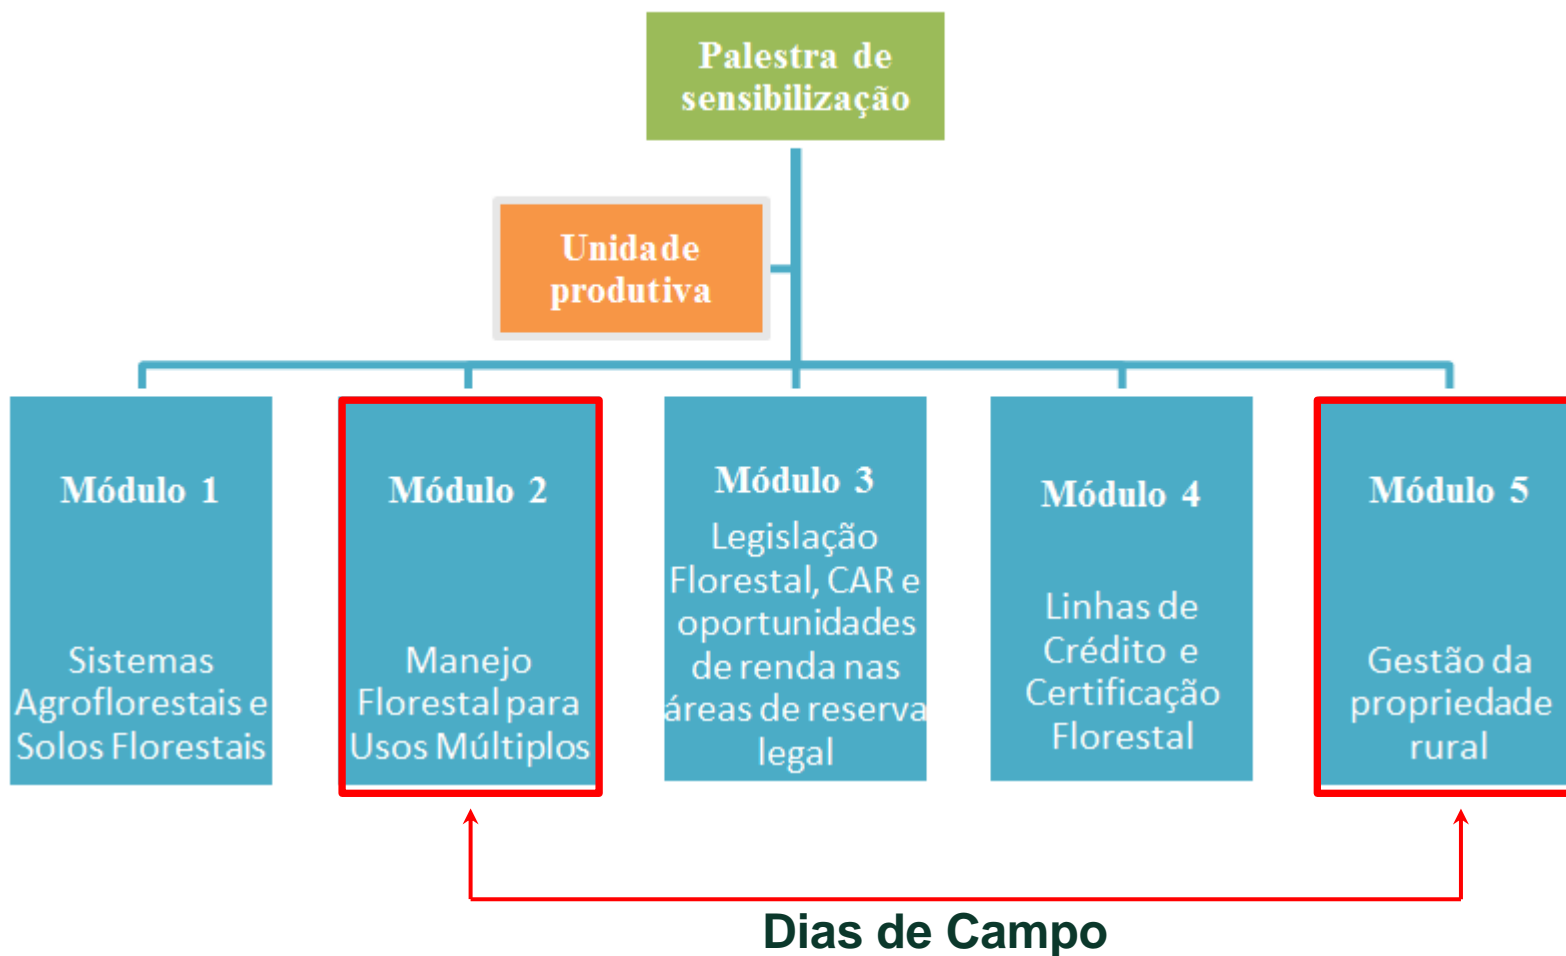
Palestra de sensibilização

Unidade produtiva

Módulo 1

Sistemas Agroflorestais e Solos Florestais

Módulo 2

Manejo Florestal para Usos Múltiplos

Módulo 3

Legislação Florestal, CAR e oportunidades de renda nas áreas de reserva legal

Módulo 4

Linhas de Crédito e Certificação Florestal

Módulo 5

Gestão da propriedade rural

Dias de Campo